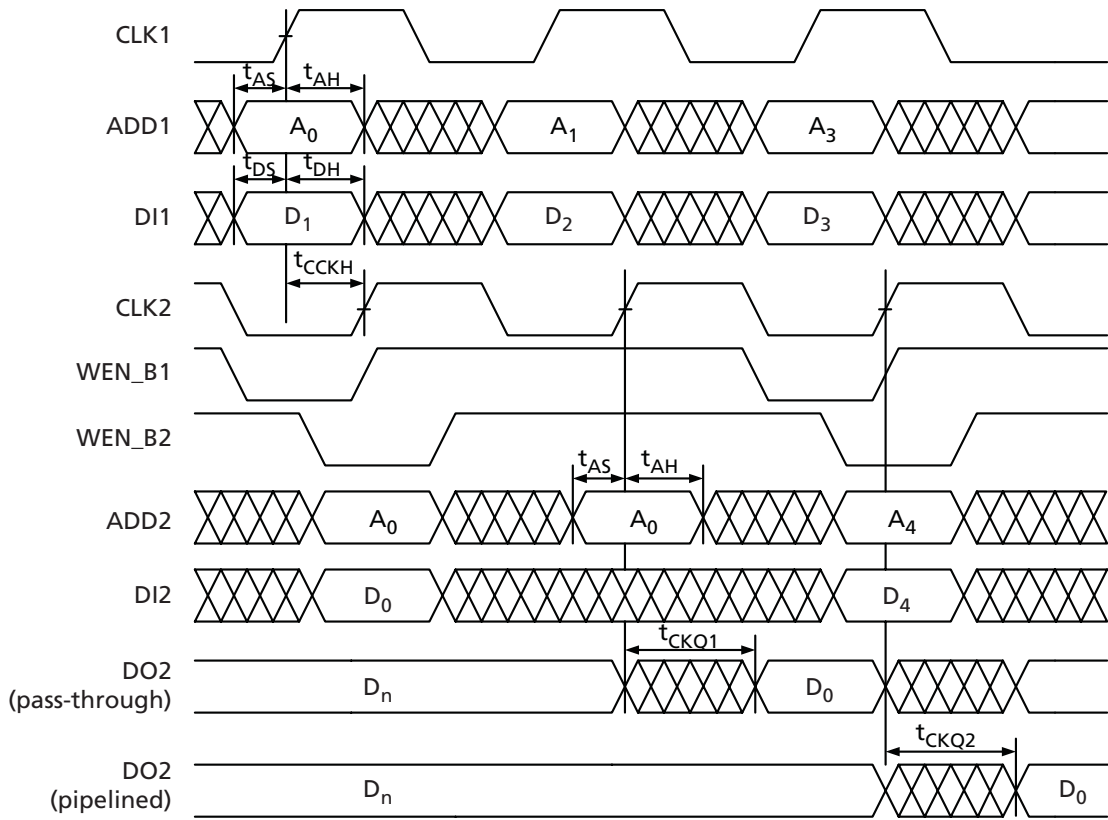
CLK1

$t_{AS}$ $t_{AH}$

ADD1 $A_0$ $A_1$ $A_3$

$t_{DS}$ $t_{DH}$

DI1 $D_1$ $D_2$ $D_3$

$t_{CCKH}$

CLK2

WEN_B1

WEN_B2

$t_{AS}$ $t_{AH}$

ADD2 $A_0$ $A_0$ $A_4$

DI2 $D_0$ $D_4$

$t_{CKQ1}$

DO2 (pass-through) $D_n$ $D_0$

$t_{CKQ2}$

DO2 (pipelined) $D_n$ $D_0$